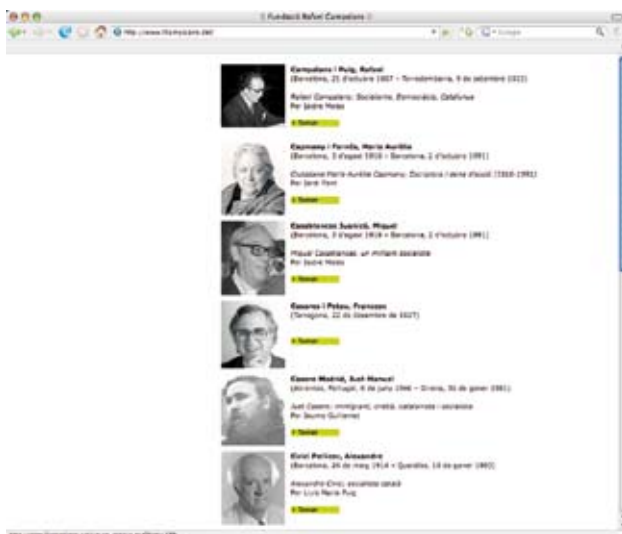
:: Fundació Rafael Campalans ::

http://www.rfcampalans.cat/

Google

Campalans i Puig, Rafael
(Barcelona, 21 d'octubre 1887 – Torredembarra, 9 de setembre 1933)

Rafael Campalans: Socialisme, Democràcia, Catalunya
Per Isidre Molas

+ llegir

Capmany i Farnés, Maria Aurèlia
(Barcelona, 3 d'agost 1918 – Barcelona, 2 d'octubre 1991)

Ciutadana Maria Aurèlia Capmany. Socialista i dona d'acció (1918-1991)
Per Jordi Font

+ llegir

Casablancas Juanicó, Miquel
(Barcelona, 3 d'agost 1918 – Barcelona, 2 d'octubre 1991)

Miquel Casablancas: un militant socialista
Per Isidre Molas

+ llegir

Casares i Potau, Francesc
(Tarragona, 22 de desembre de 1927)

+ llegir

Casero Madrid, Just Manuel
(Alcantara, Portugal, 6 de juny 1946 – Girona, 30 de gener 1981)

Just Casero: immigrant, cristià, catalanista i socialista
Per Jaume Guillamet

+ llegir

Cirici Pellicer, Alexandre
(Barcelona, 26 de maig 1914 – Quesàlia, 10 de gener 1983)

Alexandre Cirici, socialista català
Per Lluís Maria Puig

+ llegir